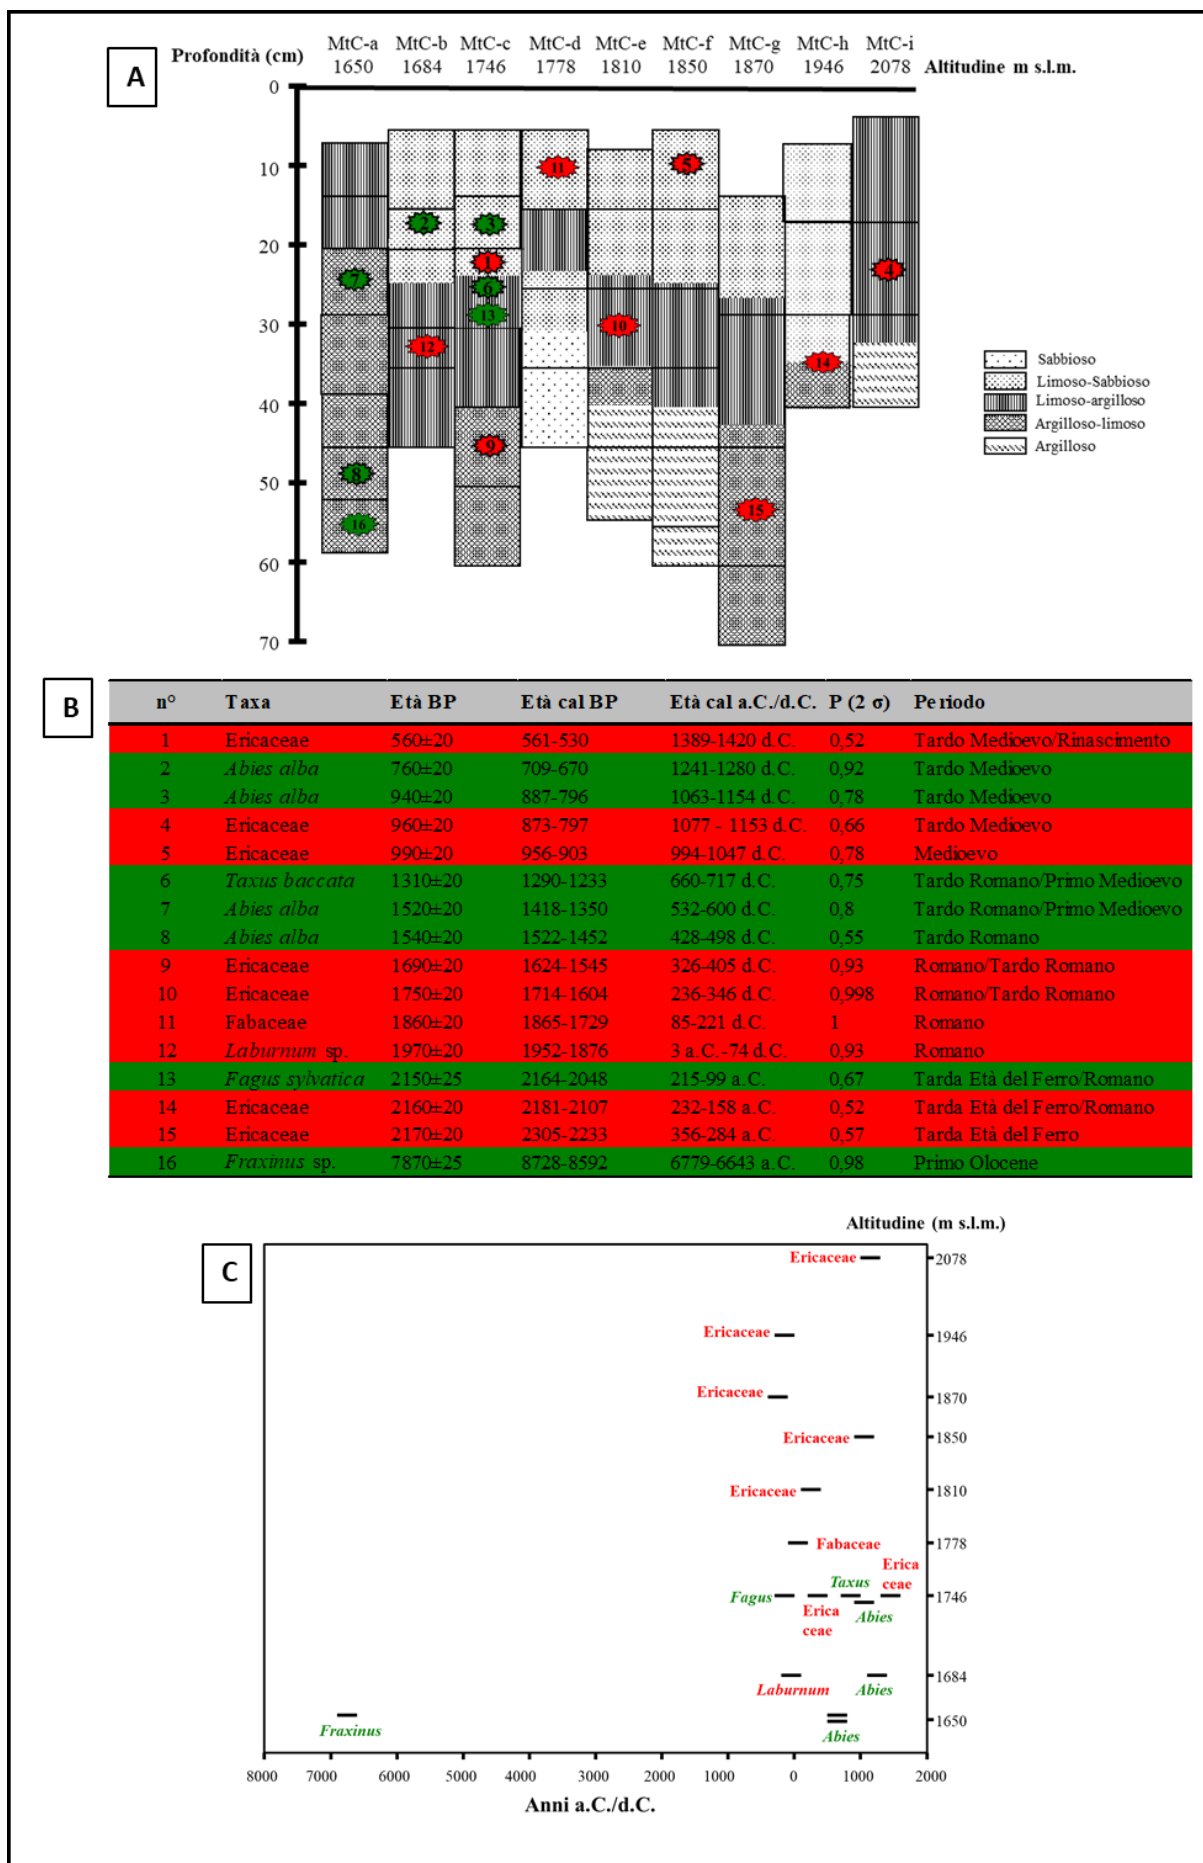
A

Profondità (cm)

MtC-a 1650 MtC-b 1684 MtC-c 1746 MtC-d 1778 MtC-e 1810 MtC-f 1850 MtC-g 1870 MtC-h 1946 MtC-i 2078 Altitudine m s.l.m.

0
10
20
30
40
50
60
70

11 5 2 3 1 4 7 6 13 10 12 14 9 8 15 16

Sabbioso
Limoso-Sabbioso
Limoso-argilloso
Argilloso-limoso
Argilloso

B

| n° | Taxa | Età BP | Età cal BP | Età cal a.C./d.C. | P (2 σ) | Periodo |
|---|---|---|---|---|---|---|
| 1 | Ericaceae | 560±20 | 561-530 | 1389-1420 d.C. | 0,52 | Tardo Medioevo/Rinascimento |
| 2 | *Abies alba* | 760±20 | 709-670 | 1241-1280 d.C. | 0,92 | Tardo Medioevo |
| 3 | *Abies alba* | 940±20 | 887-796 | 1063-1154 d.C. | 0,78 | Tardo Medioevo |
| 4 | Ericaceae | 960±20 | 873-797 | 1077 - 1153 d.C. | 0,66 | Tardo Medioevo |
| 5 | Ericaceae | 990±20 | 956-903 | 994-1047 d.C. | 0,78 | Medioevo |
| 6 | *Taxus baccata* | 1310±20 | 1290-1233 | 660-717 d.C. | 0,75 | Tardo Romano/Primo Medioevo |
| 7 | *Abies alba* | 1520±20 | 1418-1350 | 532-600 d.C. | 0,8 | Tardo Romano/Primo Medioevo |
| 8 | *Abies alba* | 1540±20 | 1522-1452 | 428-498 d.C. | 0,55 | Tardo Romano |
| 9 | Ericaceae | 1690±20 | 1624-1545 | 326-405 d.C. | 0,93 | Romano/Tardo Romano |
| 10 | Ericaceae | 1750±20 | 1714-1604 | 236-346 d.C. | 0,998 | Romano/Tardo Romano |
| 11 | Fabaceae | 1860±20 | 1865-1729 | 85-221 d.C. | 1 | Romano |
| 12 | *Laburnum* sp. | 1970±20 | 1952-1876 | 3 a.C.-74 d.C. | 0,93 | Romano |
| 13 | *Fagus sylvatica* | 2150±25 | 2164-2048 | 215-99 a.C. | 0,67 | Tarda Età del Ferro/Romano |
| 14 | Ericaceae | 2160±20 | 2181-2107 | 232-158 a.C. | 0,52 | Tarda Età del Ferro/Romano |
| 15 | Ericaceae | 2170±20 | 2305-2233 | 356-284 a.C. | 0,57 | Tarda Età del Ferro |
| 16 | *Fraxinus* sp. | 7870±25 | 8728-8592 | 6779-6643 a.C. | 0,98 | Primo Olocene |

C

Altitudine (m s.l.m.)

Ericaceae 2078
Ericaceae 1946
Ericaceae 1870
Ericaceae 1850
Ericaceae 1810
Fabaceae 1778
Erica ceae
Taxus
Fagus
Erica ceae
Abies
1746
Laburnum Abies 1684
Fraxinus Abies 1650

8000 7000 6000 5000 4000 3000 2000 1000 0 1000 2000
Anni a.C./d.C.